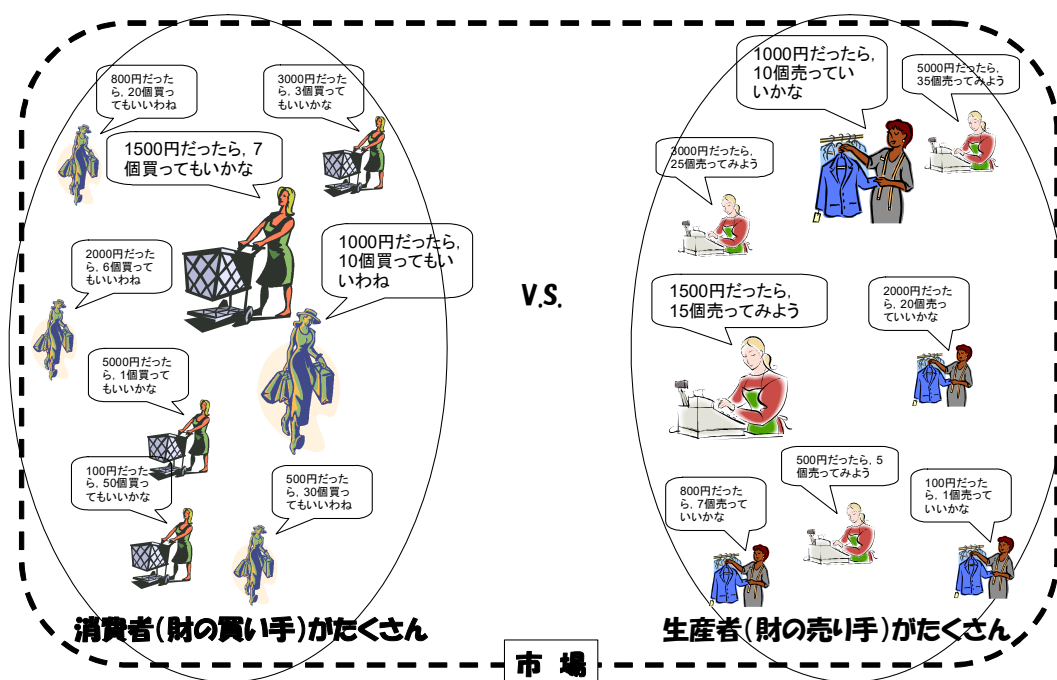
800円だったら, 20個買ってもいいわね

3000円だったら, 3個買ってもいいかな

1500円だったら, 7個買ってもいいかな

2000円だったら, 6個買ってもいいわね

1000円だったら, 10個買ってもいいわね

5000円だったら, 1個買ってもいいかな

100円だったら, 50個買ってもいいかな

500円だったら, 30個買ってもいいわね

消費者(財の買い手)がたくさん

V.S.

1000円だったら, 10個売っていいかな

5000円だったら, 35個売ってみよう

3000円だったら, 25個売ってみよう

1500円だったら, 15個売ってみよう

2000円だったら, 20個売っていいかな

500円だったら, 5個売ってみよう

800円だったら, 7個売っていいかな

100円だったら, 1個売っていいかな

生産者(財の売り手)がたくさん

市 場